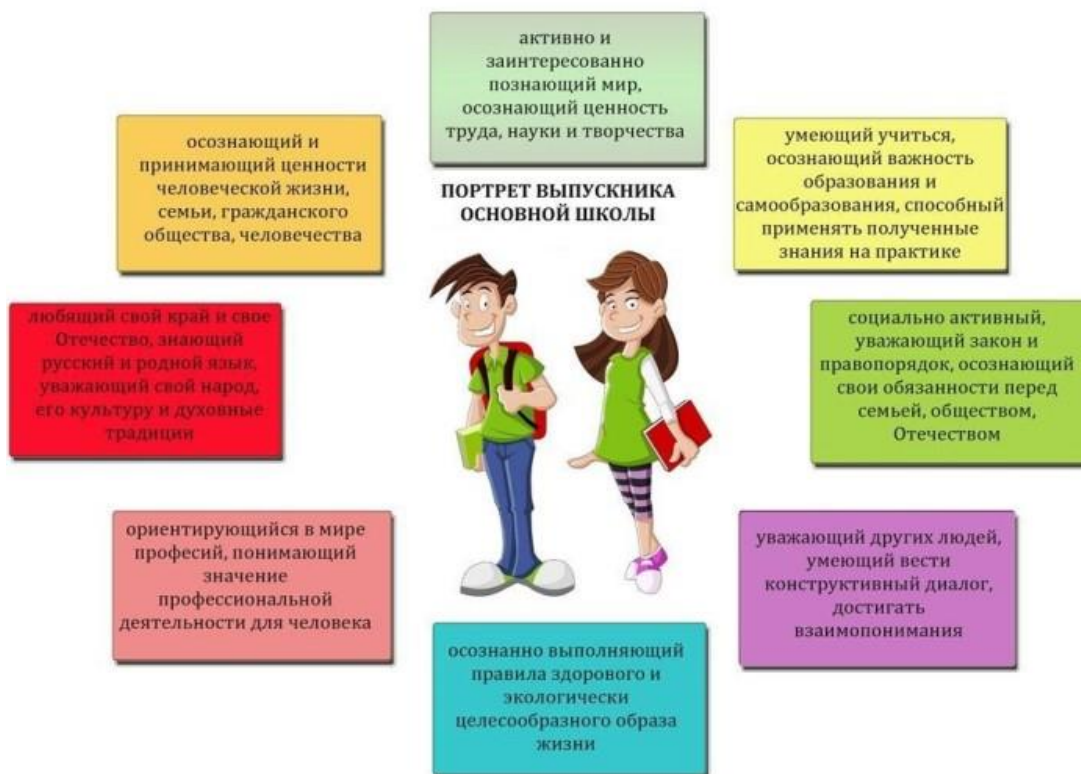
активно и заинтересованно познающий мир, осознающий ценность труда, науки и творчества

осознающий и принимающий ценности человеческой жизни, семьи, гражданского общества, человечества

ПОРТРЕТ ВЫПУСКНИКА ОСНОВНОЙ ШКОЛЫ

умеющий учиться, осознающий важность образования и самообразования, способный применять полученные знания на практике

любящий свой край и свое Отечество, знающий русский и родной язык, уважающий свой народ, его культуру и духовные традиции

социально активный, уважающий закон и правопорядок, осознающий свои обязанности перед семьей, обществом, Отечеством

ориентирующийся в мире профессий, понимающий значение профессиональной деятельности для человека

уважающий других людей, умеющий вести конструктивный диалог, достигать взаимопонимания

осознанно выполняющий правила здорового и экологически целесообразного образа жизни